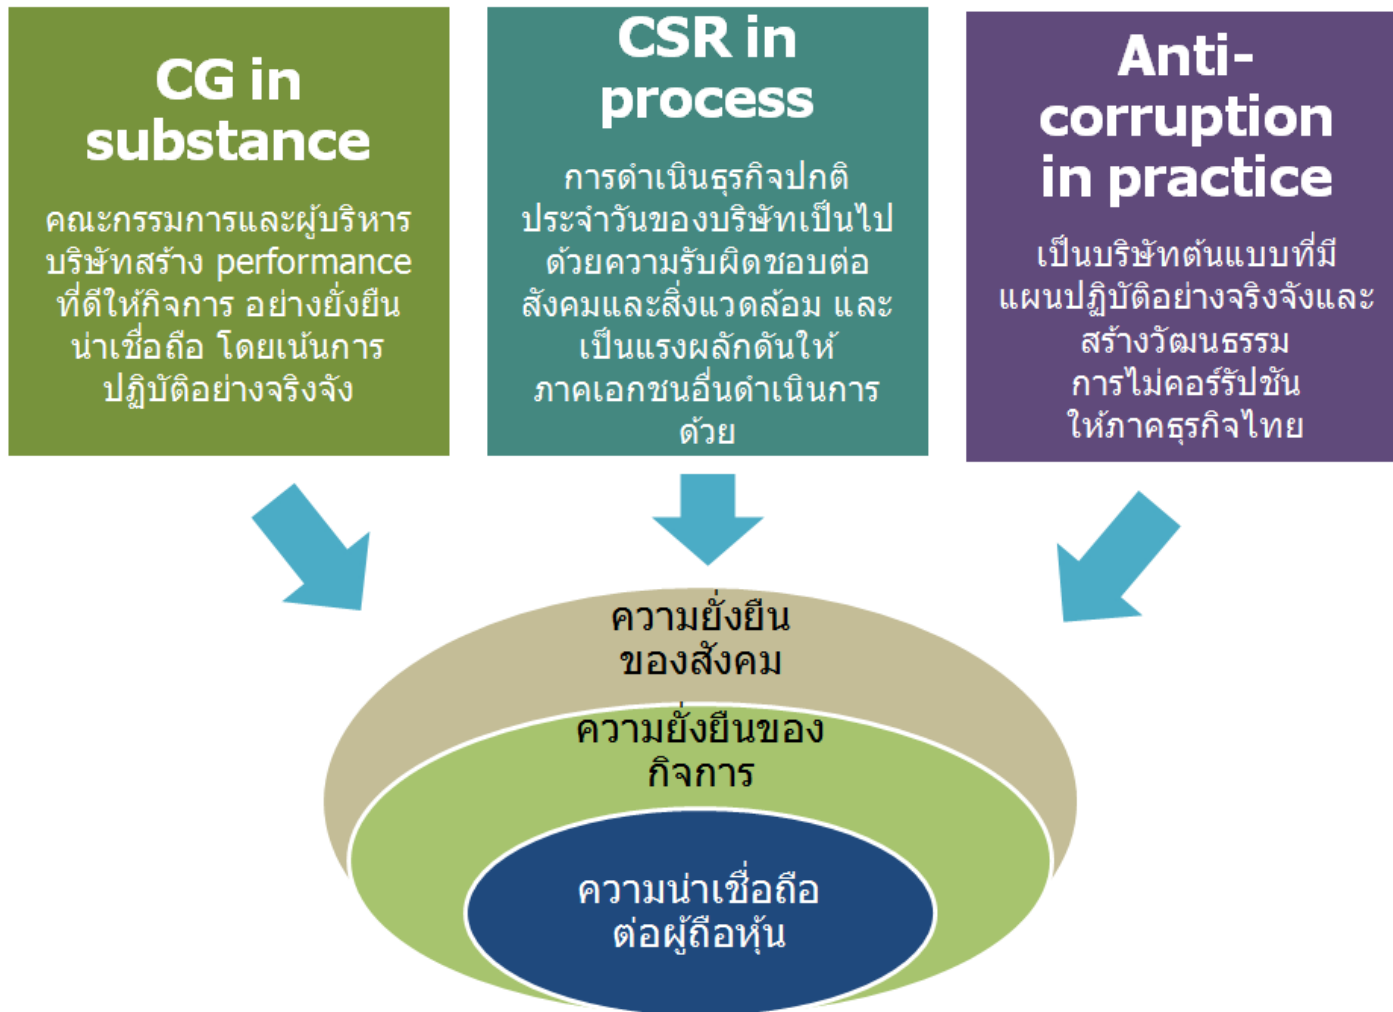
CG in substance

คณะกรรมการและผู้บริหารบริษัทสร้าง performance ที่ดีให้กิจการ อย่างยั่งยืน น่าเชื่อถือ โดยเน้นการปฏิบัติอย่างจริงจัง

CSR in process

การดำเนินธุรกิจปกติประจำวันของบริษัทเป็นไปด้วยความรับผิดชอบต่อสังคมและสิ่งแวดล้อม และเป็นแรงผลักดันให้ภาคเอกชนอื่นดำเนินการด้วย

Anti-corruption in practice

เป็นบริษัทต้นแบบที่มีแผนปฏิบัติอย่างจริงจังและสร้างวัฒนธรรม การไม่คอร์รัปชันให้ภาคธุรกิจไทย

ความยั่งยืนของสังคม

ความยั่งยืนของกิจการ

ความน่าเชื่อถือต่อผู้ถือหุ้น